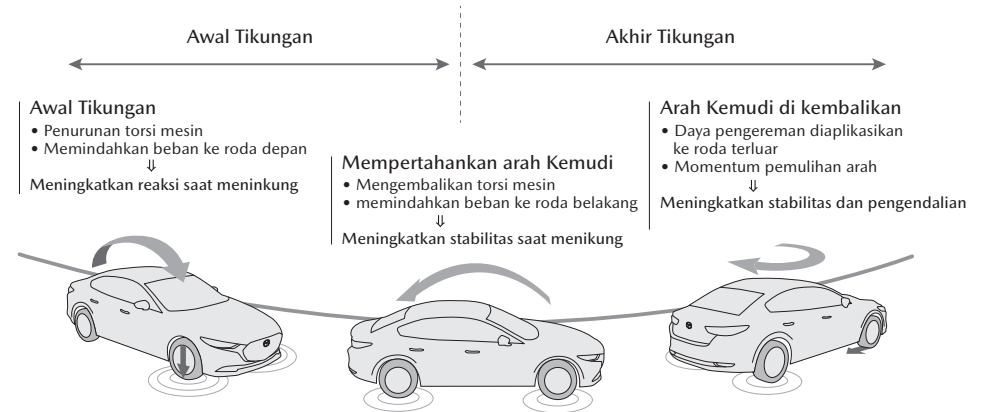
Awal Tikungan

Akhir Tikungan

Awal Tikungan
• Penurunan torsi mesin
• Memindahkan beban ke roda depan
⇓
Meningkatkan reaksi saat meninkung

Mempertahankan arah Kemudi
• Mengembalikan torsi mesin
• memindahkan beban ke roda belakang
⇓
Meningkatkan stabilitas saat menikung

Arah Kemudi di kembalikan
• Daya pengereman diaplikasikan ke roda terluar
• Momentum pemulihan arah
⇓
Meningkatkan stabilitas dan pengendalian